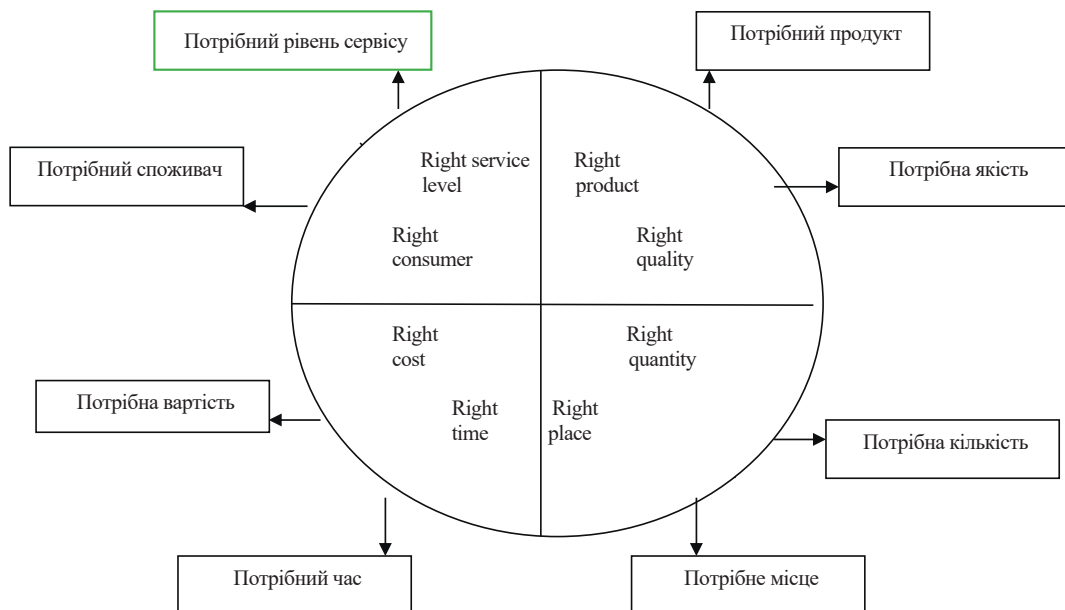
Потрібний рівень сервісу

Потрібний продукт

Потрібний споживач

Right service level

Right product

Потрібна якість

Right consumer

Right quality

Right cost

Right quantity

Потрібна вартість

Right time

Right place

Потрібна кількість

Потрібний час

Потрібне місце